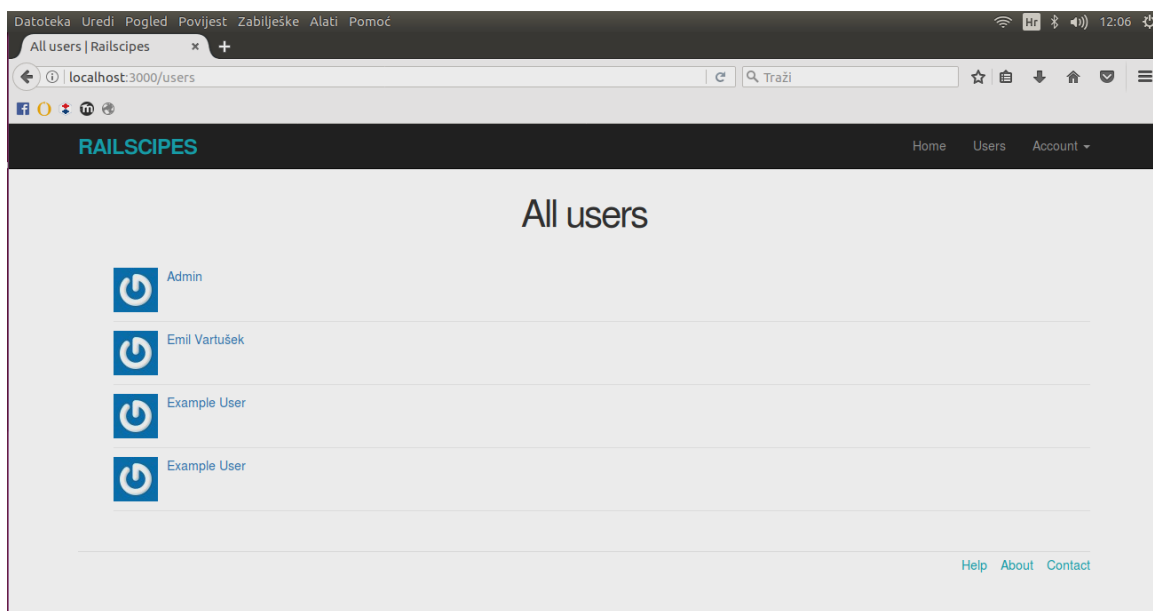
Datoteka Uredi Pogled Povijest Zabilješke Alati Pomoć

Hr 12:06

All users | Railscipes ×

localhost:3000/users

Traži

RAILSCIPES

Home Users Account

All users

Admin

Emil Vartušek

Example User

Example User

Help About Contact